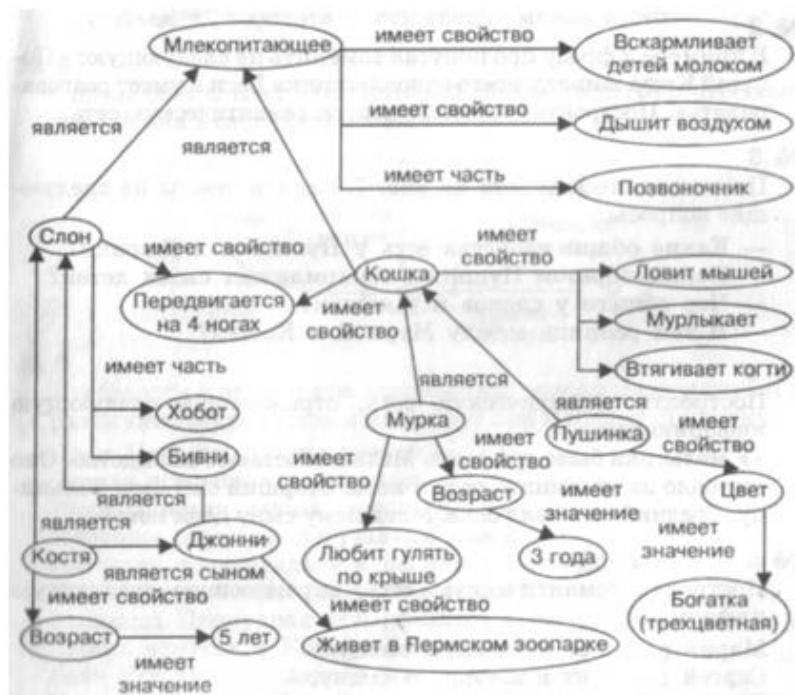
Млекопитающее
имеет свойство
Вскармливает детей молоком
имеет свойство
Дышит воздухом
является
является
имеет часть
Позвоночник
Слон
имеет свойство
имеет свойство
Кошка
Ловит мышей
Передвигается на 4 ногах
имеет свойство
Мурлыкает
имеет часть
Втягивает когти
является
Хобот
Мурка
является
Пушинка
имеет свойство
имеет свойство
Бивни
имеет свойство
является
Возраст
имеет значение
Цвет
является
Джонни
Костя
Любит гулять по крыше
3 года
имеет значение
является сыном
имеет свойство
имеет свойство
Богатка (трехцветная)
Возраст
5 лет
Живет в Пермском зоопарке
имеет значение